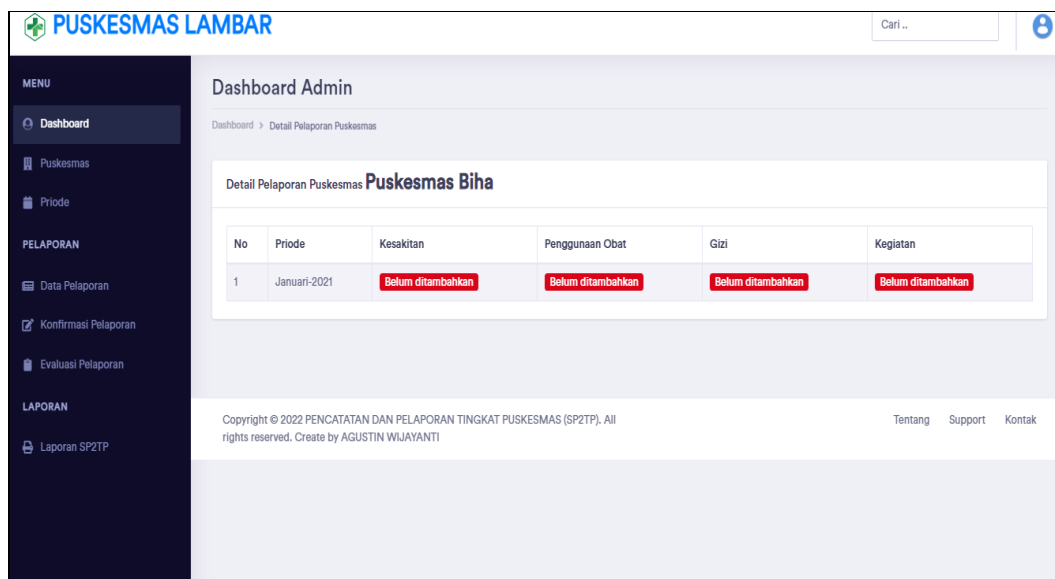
PUSKESMAS LAMBAR

Cari ..

MENU

Dashboard

Puskesmas

Priode

PELAPORAN

Data Pelaporan

Konfirmasi Pelaporan

Evaluasi Pelaporan

LAPORAN

Laporan SP2TP

Dashboard Admin

Dashboard > Detail Pelaporan Puskesmas

Detail Pelaporan Puskesmas Puskesmas Biha

| No | Priode | Kesakitan | Penggunaan Obat | Gizi | Kegiatan |
|---|---|---|---|---|---|
| 1 | Januari-2021 | Belum ditambahkan | Belum ditambahkan | Belum ditambahkan | Belum ditambahkan |

Copyright © 2022 PENCATATAN DAN PELAPORAN TINGKAT PUSKESMAS (SP2TP). All rights reserved. Create by AGUSTIN WIJAYANTI

Tentang Support Kontak